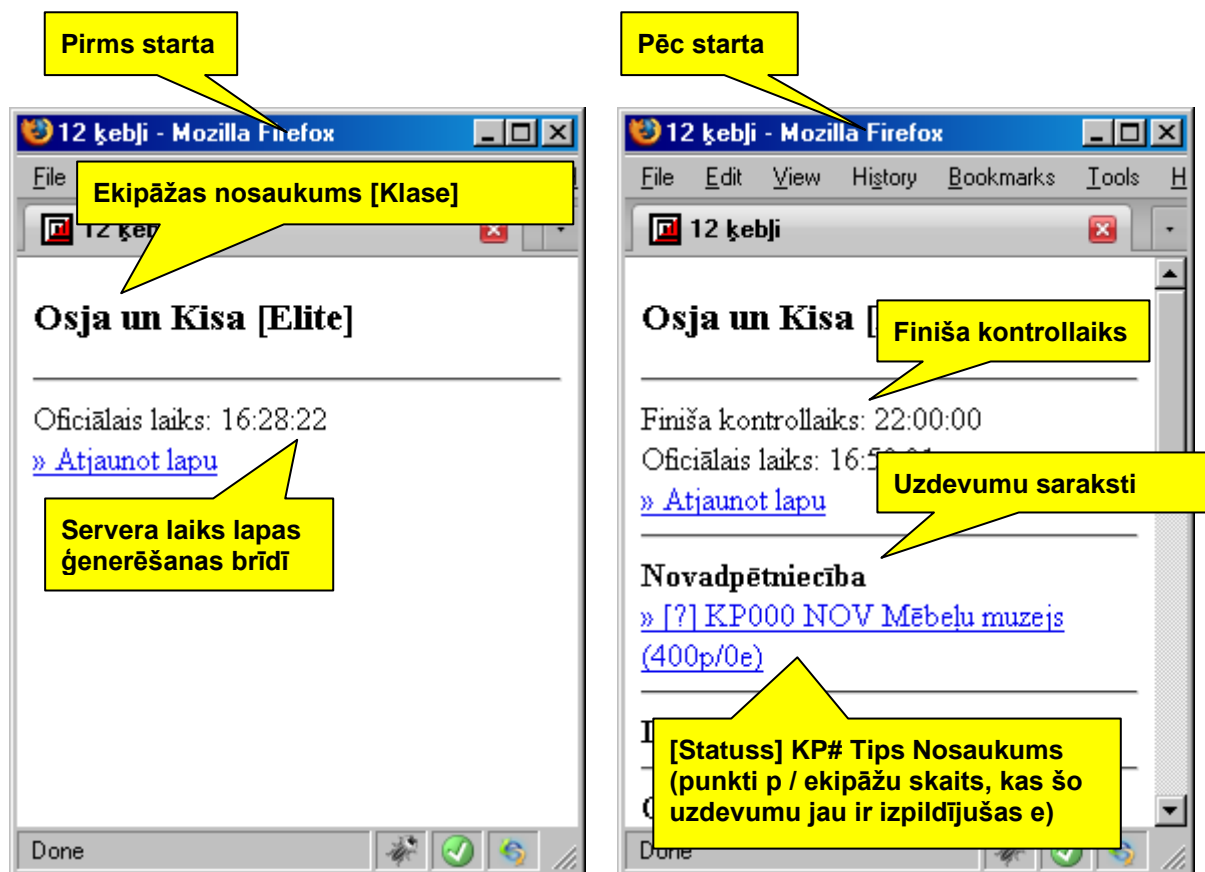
Pirms starta

12 ķebļi - Mozilla Firefox

File

Ekipāžas nosaukums [Klase]

12 ķeb

Osja un Kisa [Elite]

Oficiālais laiks: 16:28:22

» Atjaunot lapu

Servera laiks lapas ģenerēšanas brīdī

Done

Pēc starta

12 ķebļi - Mozilla Firefox

File Edit View History Bookmarks Tools H

12 ķebļi

Osja un Kisa [

Finiša kontrollaiks

Finiša kontrollaiks: 22:00:00

Oficiālais laiks: 16:5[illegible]

Uzdevumu saraksti

» Atjaunot lapu

Novadpētniecība

» [?] KP000 NOV Mēbeļu muzejs (400p/0e)

[Statuss] KP# Tips Nosaukums (punkti p / ekipāžu skaits, kas šo uzdevumu jau ir izpildījušas e)

Done